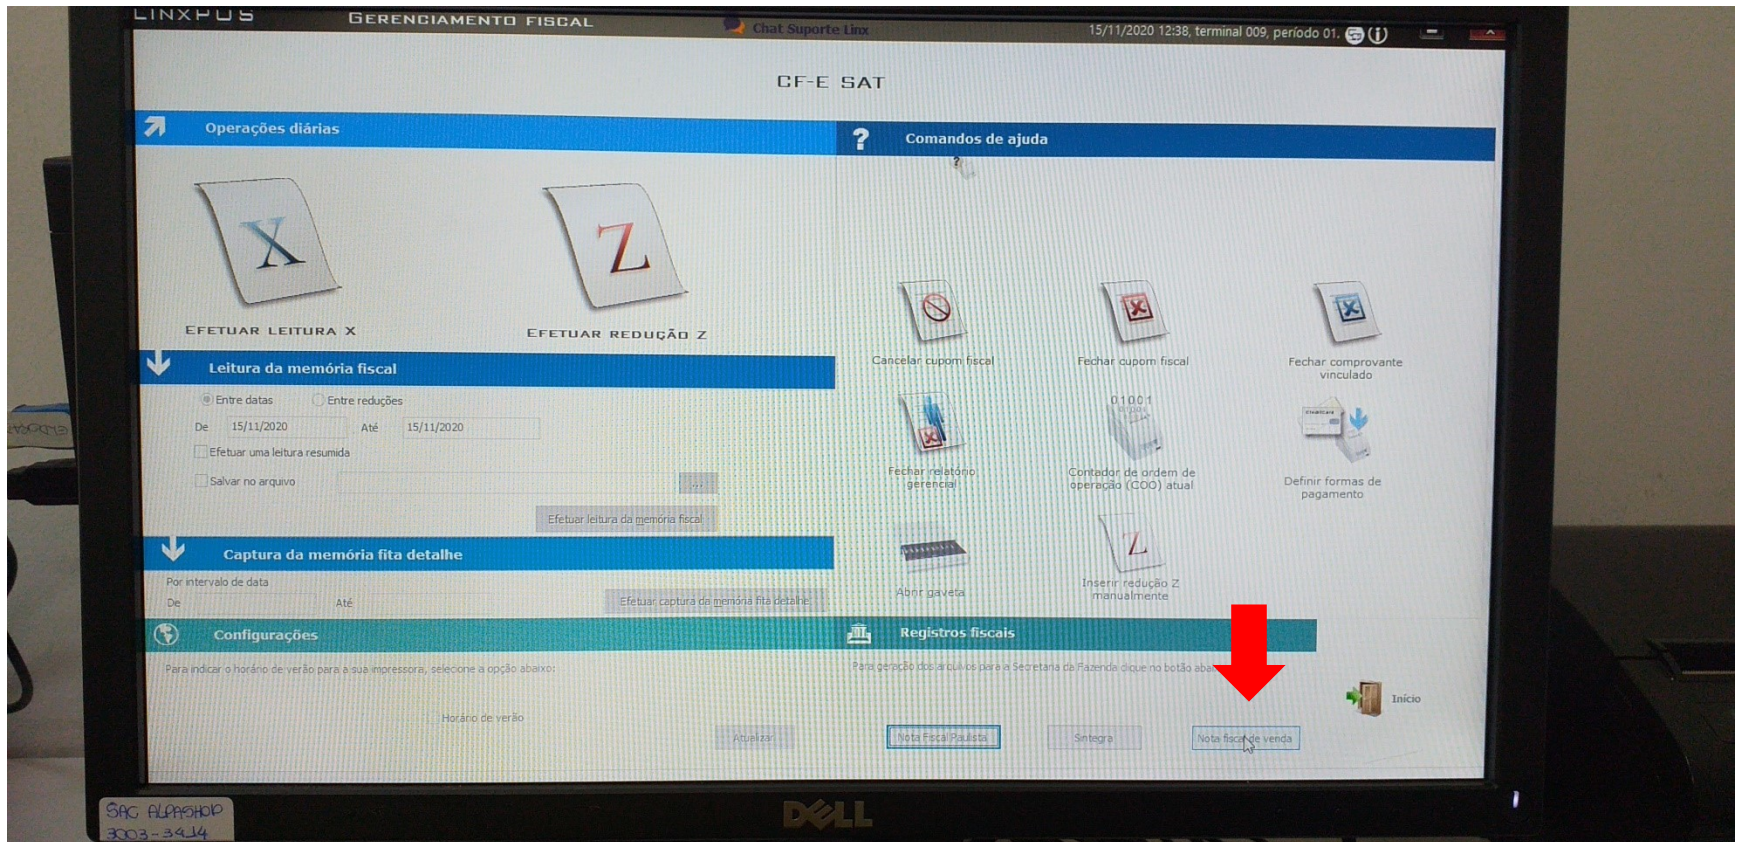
LINXPOS GERENCIAMENTO FISCAL Chat Suporte Linx 15/11/2020 12:38, terminal 009, período 01.

CF-E SAT

Operações diárias

EFETUAR LEITURA X

EFETUAR REDUÇÃO Z

Leitura da memória fiscal

Entre datas Entre reduções

De 15/11/2020 Até 15/11/2020

Efetuar uma leitura resumida

Salvar no arquivo ...

Efetuar leitura da memória fiscal

Captura da memória fita detalhe

Por intervalo de data

De Até Efetuar captura da memória fita detalhe

Configurações

Para indicar o horário de verão para a sua impressora, selecione a opção abaixo:

Horário de verão

Atualizar

Comandos de ajuda

Cancelar cupom fiscal

Fechar cupom fiscal

Fechar comprovante vinculado

Fechar relatório gerencial

Contador de ordem de operação (COO) atual

Definir formas de pagamento

Abrir gaveta

Inserir redução Z manualmente

Registros fiscais

Para geração dos arquivos para a Secretaria da Fazenda clique no botão aba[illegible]

Nota Fiscal Paulista Sintegra Nota fiscal de venda

Início

SAC ALPASHOP 3003-3414

DELL